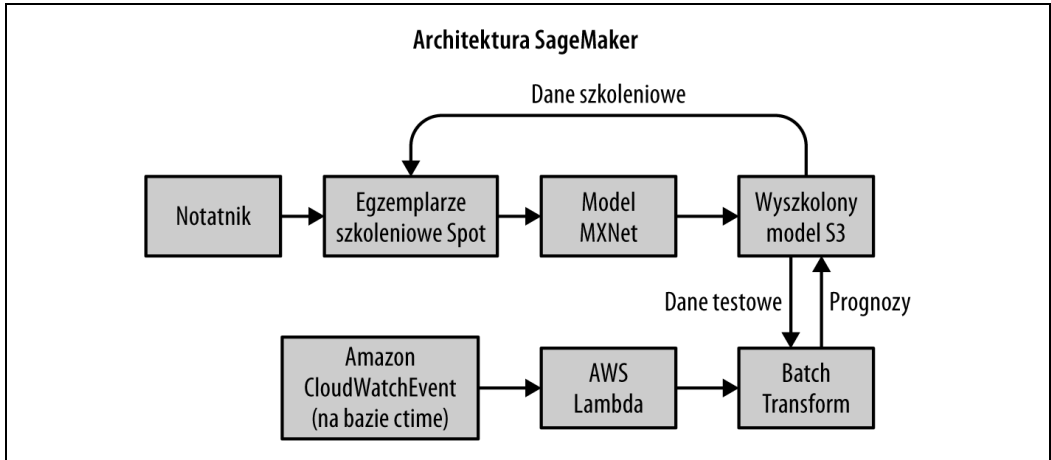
Architektura SageMaker

Dane szkoleniowe

Notatnik

Egzemplarze szkoleniowe Spot

Model MXNet

Wyszkolony model S3

Dane testowe

Prognozy

Amazon CloudWatchEvent (na bazie ctime)

AWS Lambda

Batch Transform